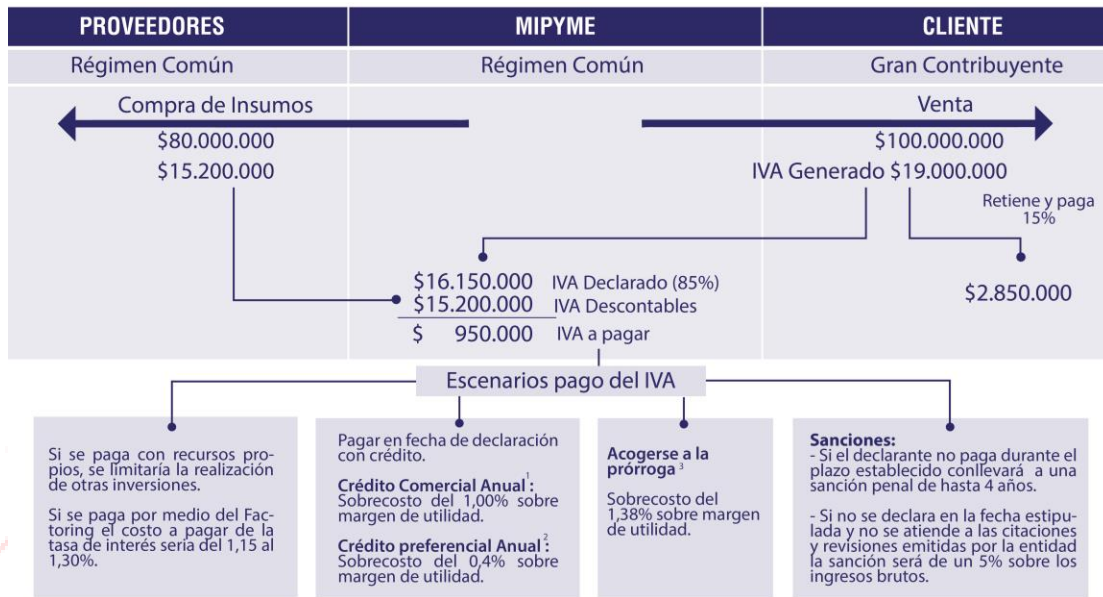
| PROVEEDORES | MIPYME | CLIENTE |
|---|---|---|
| Régimen Común | Régimen Común | Gran Contribuyente |

Compra de Insumos
$80.000.000
$15.200.000

Venta
$100.000.000
IVA Generado $19.000.000

Retiene y paga 15%

$16.150.000 IVA Declarado (85%)
$15.200.000 IVA Descontables
$ 950.000 IVA a pagar

$2.850.000

Escenarios pago del IVA

Si se paga con recursos propios, se limitaría la realización de otras inversiones.

Si se paga por medio del Factoring el costo a pagar de la tasa de interés sería del 1,15 al 1,30%.

Pagar en fecha de declaración con crédito.

Crédito Comercial Anual$^1$
Sobrecosto del 1,00% sobre margen de utilidad.

Crédito preferencial Anual$^2$:
Sobrecosto del 0,4% sobre margen de utilidad.

Acogerse a la prórroga$^3$

Sobrecosto del 1,38% sobre margen de utilidad.

Sanciones:
- Si el declarante no paga durante el plazo establecido conllevará a una sanción penal de hasta 4 años.

- Si no se declara en la fecha estipulada y no se atiende a las citaciones y revisiones emitidas por la entidad la sanción será de un 5% sobre los ingresos brutos.